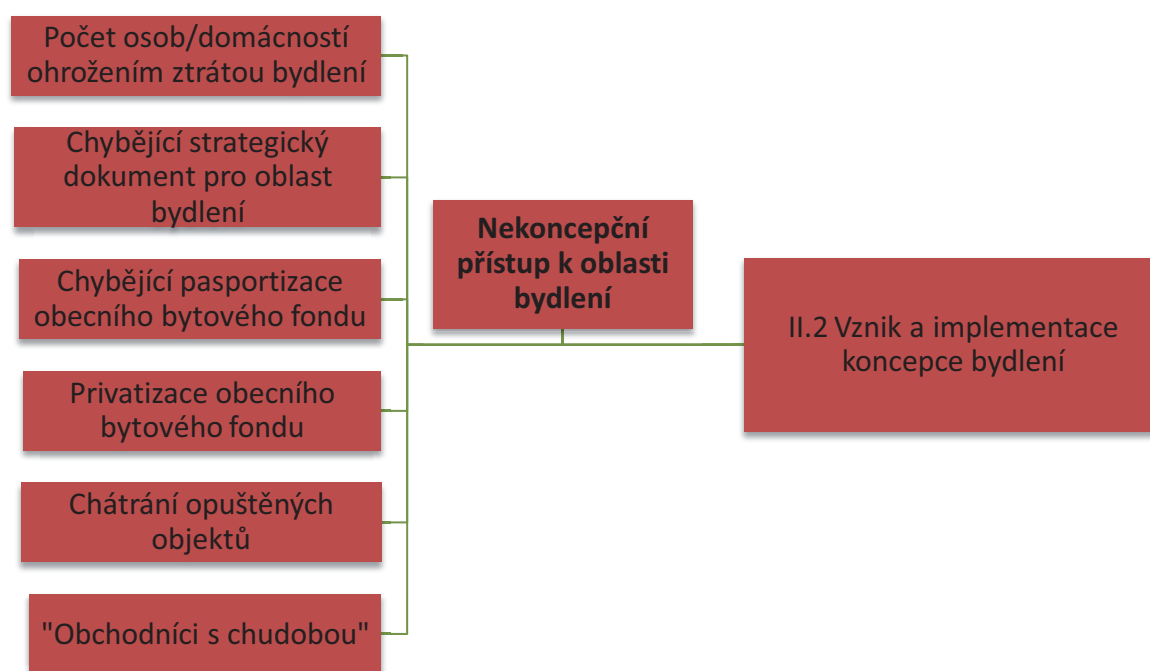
Počet osob/domácností ohrožením ztrátou bydlení

Chybějící strategický dokument pro oblast bydlení

Chybějící pasportizace obecního bytového fondu

Privatizace obecního bytového fondu

Chátrání opuštěných objektů

"Obchodníci s chudobou"

**Nekoncepční přístup k oblasti bydlení**

II.2 Vznik a implementace koncepce bydlení